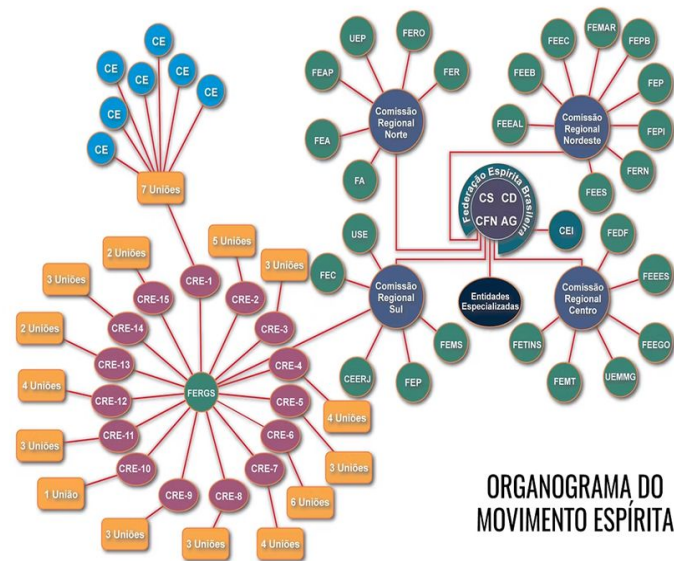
CE
CE
CE
CE
CE
CE
CE
7 Uniões

UEP
FERO
FER
FEAP
Comissão Regional Norte
FEA
FA

FEMAR
FEEC
FEPB
FEEB
FEP
FEEAL
Comissão Regional Nordeste
FEPI
FERN
FEES

Federação Espírita Brasileira
CS CD
CFN AG
CEI

USE
FEC
Comissão Regional Sul
FEMS
CEERJ
FEP

Entidades Especializadas

FEDF
FEEES
Comissão Regional Centro
FETINS
FEEGO
FEMT
UEMMG

5 Uniões
2 Uniões
3 Uniões
3 Uniões
CRE-1
CRE-15
CRE-2
2 Uniões
CRE-14
CRE-3
CRE-13
CRE-4
4 Uniões
CRE-12
FERGS
CRE-5
4 Uniões
CRE-11
CRE-6
3 Uniões
3 Uniões
CRE-10
CRE-7
1 União
CRE-9
CRE-8
6 Uniões
3 Uniões
3 Uniões
4 Uniões

ORGANOGRAMA DO MOVIMENTO ESPÍRITA